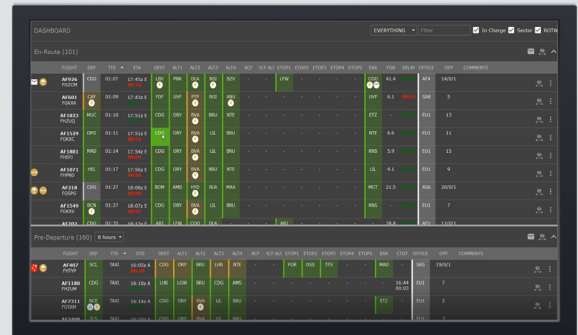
DASHBOARD

EVERYTHING Filter In Charge Sector ROTW

En-Route (101)

| FLIGHT | DEP | TTD | ETA | DEST | ALT1 | ALT2 | ALT3 | ALT4 | RCF | ICF ALT | ETOP1 | ETOP2 | ETOP3 | ETOP4 | ETOP5 | ERA | FOR | DELAY | OFFICE | OPP | COMMENTS |
|---|---|---|---|---|---|---|---|---|---|---|---|---|---|---|---|---|---|---|---|---|---|
| AF926 FGZCM | CDG | 01:07 | 17:45z | LBV | PNR | DLA | BZV | | | | LFW | | | | | COO | 41.4 | | AF4 | 14/0/1 | |
| AF681 FGKXR | CAY | 01:09 | 17:45z | FDF | UVF | PTP | BGI | ANU | | | | | | | | UVF | 6.1 | | SA8 | 5 | |
| AF1883 FHZUQ | MUC | 01:10 | 17:51z | CDG | ORY | BVA | LIL | BRU | | | | | | | | ETZ | - | | EU1 | 13 | |
| AF1529 FGKXC | OPO | 01:11 | 17:53z | CDG | ORY | BVA | LIL | BRU | | | | | | | | NTE | 6.6 | | EU1 | 11 | |
| AF1801 FHEPJ | MAD | 01:14 | 17:56z | CDG | ORY | BVA | LIL | BRU | | | | | | | | RNS | 5.9 | | EU1 | 14 | |
| AF1071 FHPND | HEL | 01:17 | 17:59z | CDG | ORY | BVA | LIL | BRU | | | | | | | | LIL | 4.1 | | EU1 | 9 | |
| AF218 FGSPQ | CDG | 01:27 | 18:09z | BOM | AMD | HYD | BLR | MAA | | | | | | | | MCT | 21.5 | | AS6 | 20/0/1 | |
| AF1549 FGKXV | BCN | 01:27 | 18:07z | CDG | ORY | BVA | LIL | BRU | | | | | | | | BNG | - | | EU1 | 7 | |
| AF202 | CDG | 01:27 | | ABJ | | | | | | | ABJ | | | | | | 28.9 | | AF1 | 13/0/1 | |

Pre-Departure (160) 8 hours

| FLIGHT | DEP | TTD | ETD | DEST | ALT1 | ALT2 | ALT3 | ALT4 | RCF | ICF ALT | ETOP1 | ETOP2 | ETOP3 | ETOP4 | ETOP5 | ERA | STOT | OFFICE | OPP | COMMENTS |
|---|---|---|---|---|---|---|---|---|---|---|---|---|---|---|---|---|---|---|---|---|
| AF907 FHTYP | GCL | TAXI | 16:40z | CDG | PTP | BRU | LHR | AYT | | | FOR | ODD | TFS | | | RAO | - | BR1 | 19/0/1 | |
| AF1180 FGZHM | CDG | TAXI | 16:10z | LYB | LDW | BRU | CDG | AMS | | | | | | | | | 16:44 | EU1 | 7 | |
| AF7311 FGTBP | NCE | TAXI | 16:46z | CDG | ORY | BVA | LIL | | | | | | | | | ETZ | 16:46 | EU1 | 2 | |
| AF1609 | | | | | | | | | | | | | | | | | | EU1 | | |